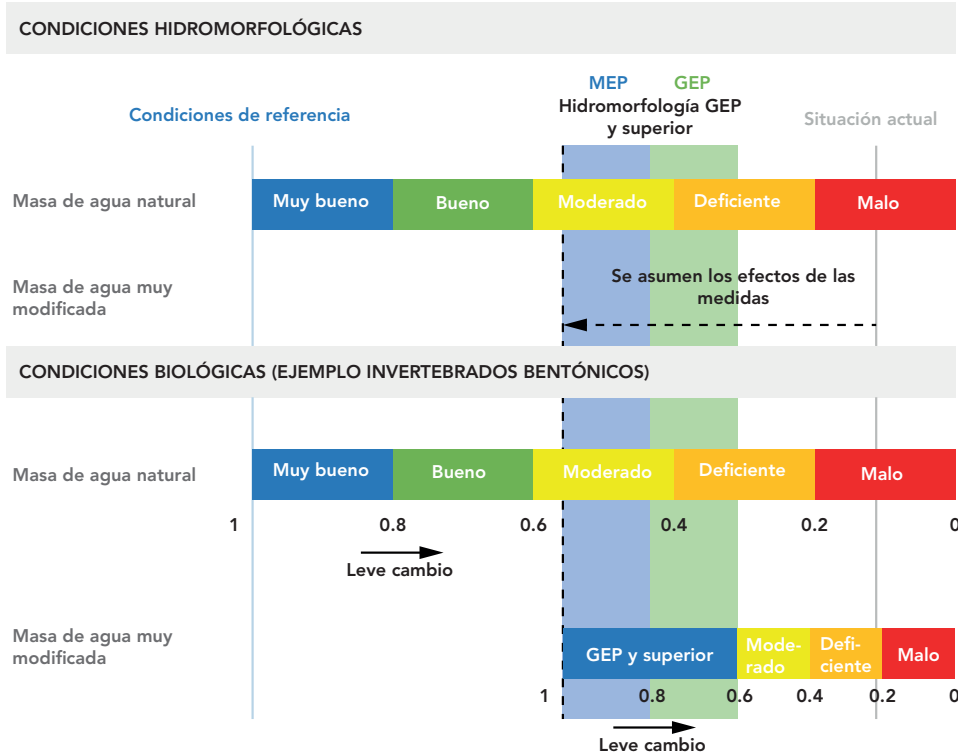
CONDICIONES HIDROMORFOLÓGICAS

Condiciones de referencia

MEP GEP
Hidromorfología GEP y superior

Situación actual

Masa de agua natural

Muy bueno Bueno Moderado Deficiente Malo

Masa de agua muy modificada

Se asumen los efectos de las medidas

CONDICIONES BIOLÓGICAS (EJEMPLO INVERTEBRADOS BENTÓNICOS)

Masa de agua natural

Muy bueno Bueno Moderado Deficiente Malo

1 0.8 0.6 0.4 0.2 0

Leve cambio

Masa de agua muy modificada

GEP y superior Moderado Deficiente Malo

1 0.8 0.6 0.4 0.2 0

Leve cambio